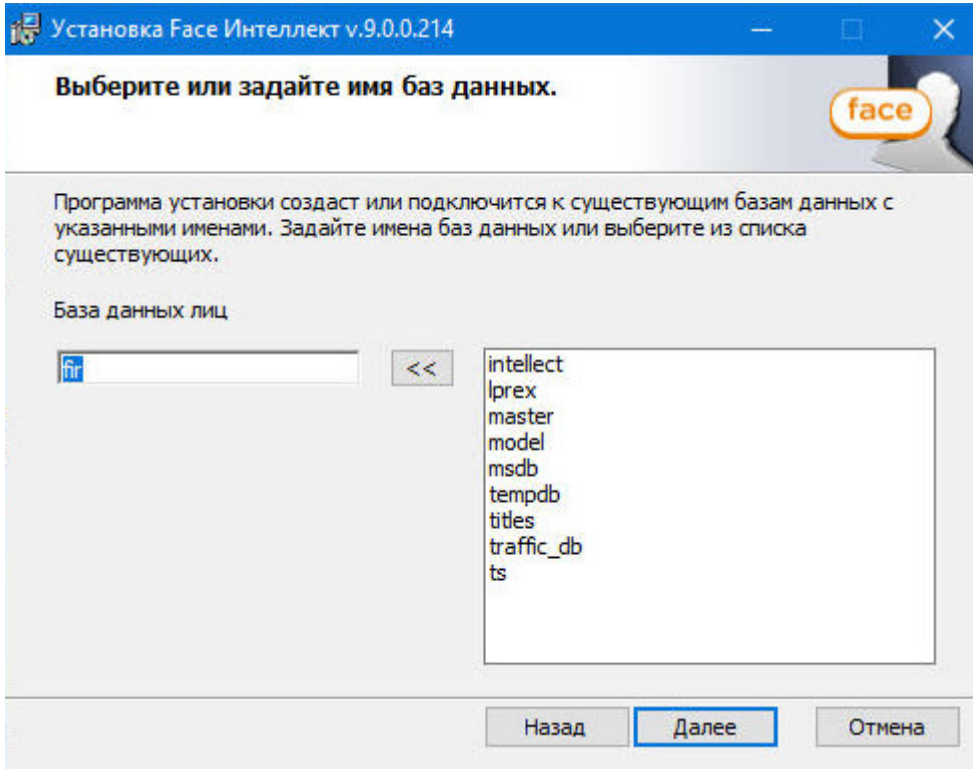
Установка Face Интеллект v.9.0.0.214

Выберите или задайте имя баз данных.

face

Программа установки создаст или подключится к существующим базам данных с указанными именами. Задайте имена баз данных или выберите из списка существующих.

База данных лиц

fir

<<

intellect
lprex
master
model
msdb
tempdb
titles
traffic_db
ts

Назад Далее Отмена